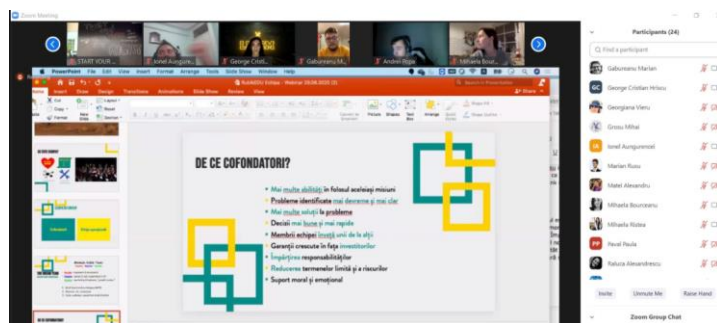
Zoom Meeting

START YOUR ...
Ionel Aurgure...
George Cristi...
Gaburoanu M...
Andrei Popa
Mihaela Bour...

PowerPoint File Edit View Insert Format Arrange Tools Slide Show Window Help

Home Insert Draw Design Transitions Animations Slide Show Review View

DE CE COFONDATORI?

Mai multe abilități în folosul aceleiași misiuni
Probleme identificate mai devreme și mai clar
Mai multe soluții la probleme
Decizii mai bune și mai rapide
Membrii echipei învață unii de la alții
Garanții crescute în fața investitorilor
Împărțirea responsabilităților
Reducerea termenelor limită și a riscurilor
Suport moral și emoțional

Participants (24)

Find a participant

Gaburoanu Marian
George Cristian Hriscu
Georgiana Vieru
Grosu Mihai
Ionel Aurguronesei
Marian Rusu
Matei Alexandru
Mihaela Bourceanu
Mihaela Ristea
Pavel Paula
Raluca Alexandrescu

Invite
Unmute Me
Raise Hand

Zoom Group Chat